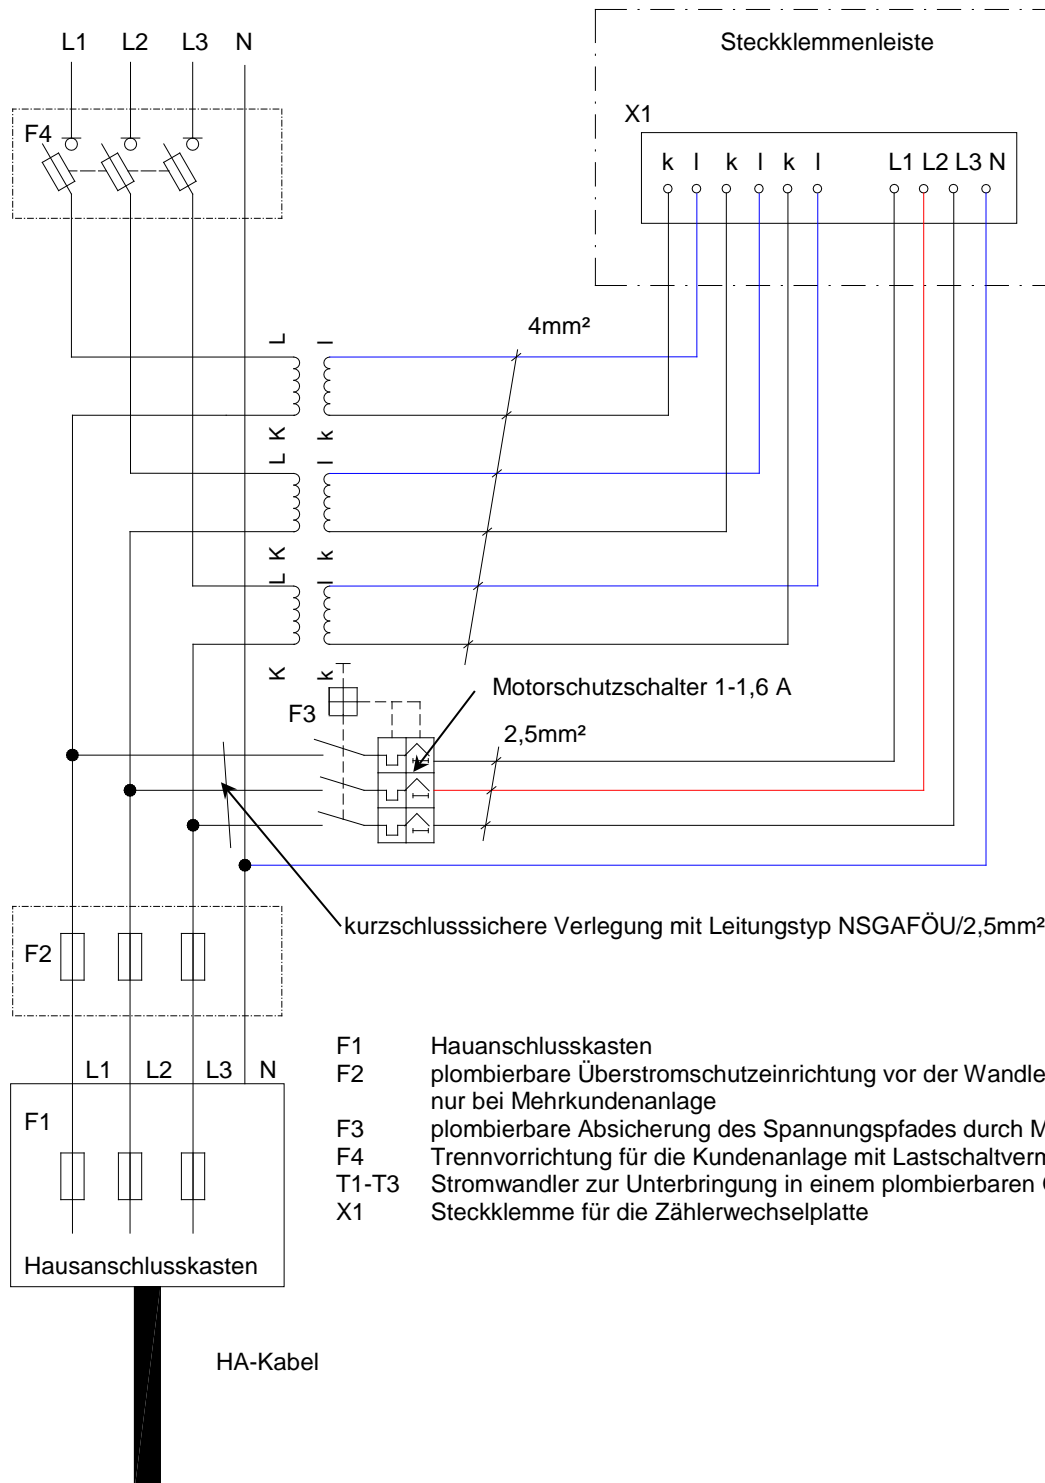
L1 L2 L3 N

Steckklemmenleiste

X1

k l k l k l L1 L2 L3 N

F4

4mm²

L l

L K l k

L K l k

K k

Motorschutzschalter 1-1,6 A

F3

2,5mm²

kurzschlusssichere Verlegung mit Leitungstyp NSGAFÖU/2,5mm²

F2

L1 L2 L3 N

F1

Hausanschlusskasten

HA-Kabel

F1 Hauanschlusskasten
F2 plombierbare Überstromschutzeinrichtung vor der Wandle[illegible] nur bei Mehrkundenanlage
F3 plombierbare Absicherung des Spannungspfades durch M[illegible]
F4 Trennvorrichtung für die Kundenanlage mit Lastschaltverm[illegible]
T1-T3 Stromwandler zur Unterbringung in einem plombierbaren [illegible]
X1 Steckklemme für die Zählerwechselplatte